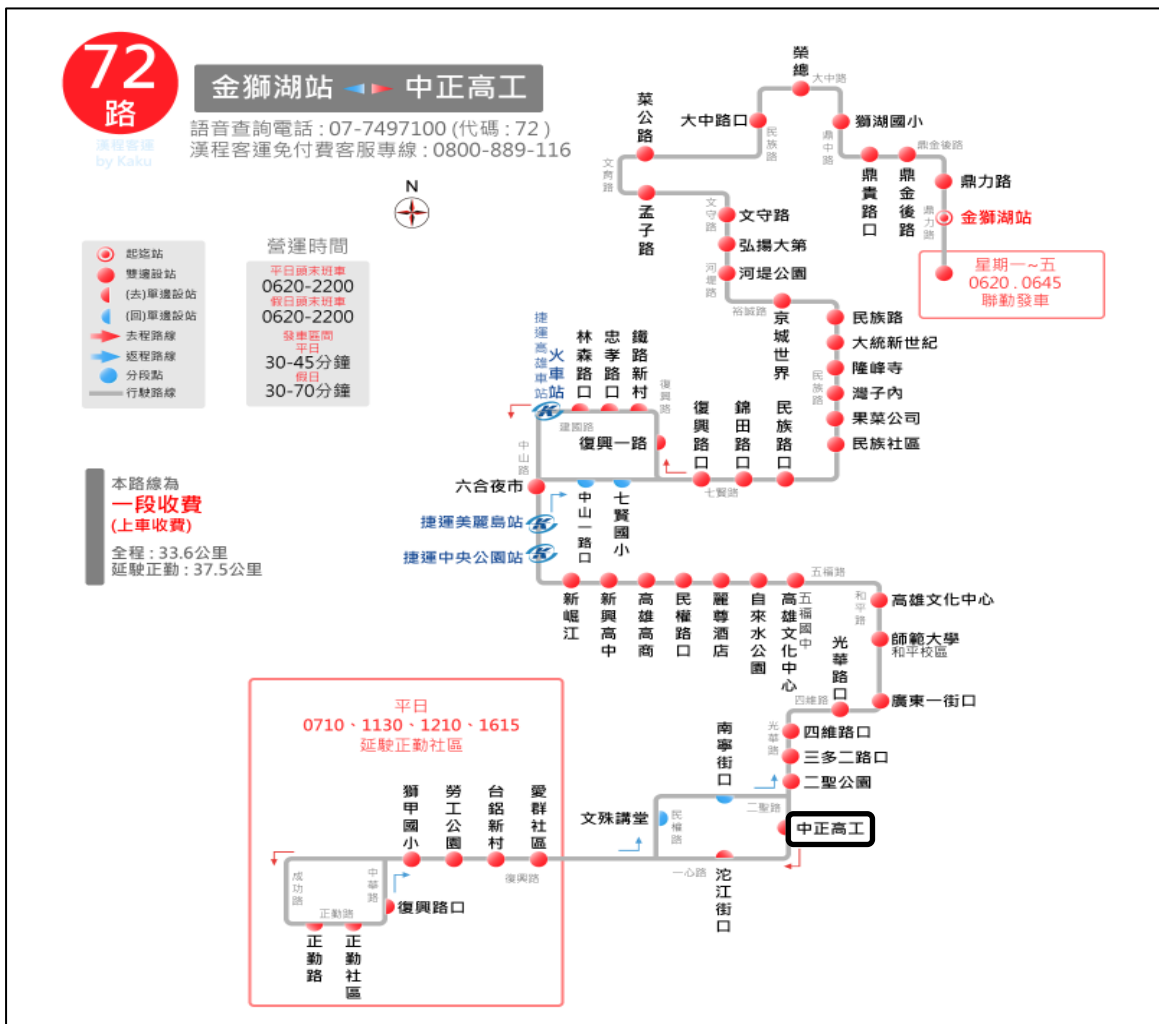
72
路
漢程客運 by Kaku

金獅湖站 中正高工
語音查詢電話：07-7497100 (代碼：72)
漢程客運免付費客服專線：0800-889-116

N

起迄站
雙邊設站
(去)單邊設站
(回)單邊設站
去程路線
返程路線
分段點
行駛路線

營運時間
平日頭末班車
0620-2200
假日頭末班車
0620-2200
發車間隔
平日
30-45分鐘
假日
30-70分鐘

本路線為
一段收費
(上車收費)
全程：33.6公里
延駛正勤：37.5公里

榮總
大中路
大中路口
民族路
菜公路
文育路
孟子路
獅湖國小
鼎中路
鼎金後路
鼎貴路口
鼎金後路
鼎力路
鼎力路
金獅湖站
星期一～五
0620．0645
聯動發車
文守路
文守路
弘揚大第
河堤路
河堤公園
裕誠路
京城世界
民族路
民族路
大統新世紀
隆峰寺
灣子內
果菜公司
民族社區
捷運高雄車站
火車站
林森路口
忠孝路口
鐵路新村
復興路
建國路
復興一路
復興路口
錦田路口
民族路口
七賢路
中山路
六合夜市
中山一路口
七賢國小
捷運美麗島站
捷運中央公園站
五福路
新崛江
新興高中
高雄高商
民權路口
麗尊酒店
自來水公園
五福國中
高雄文化中心
和平路
高雄文化中心
師範大學
和平校區
光華路口
四維路
廣東一街口
南寧街口
光華路
四維路口
三多二路口
二聖公園
二聖路
文殊講堂
民權路
中正高工
一心路
沱江街口

平日
0710、1130、1210、1615
延駛正勤社區
獅甲國小
勞工公園
台鋁新村
愛群社區
復興路
成功路
中華路
正勤路
復興路口
正勤路
正勤社區